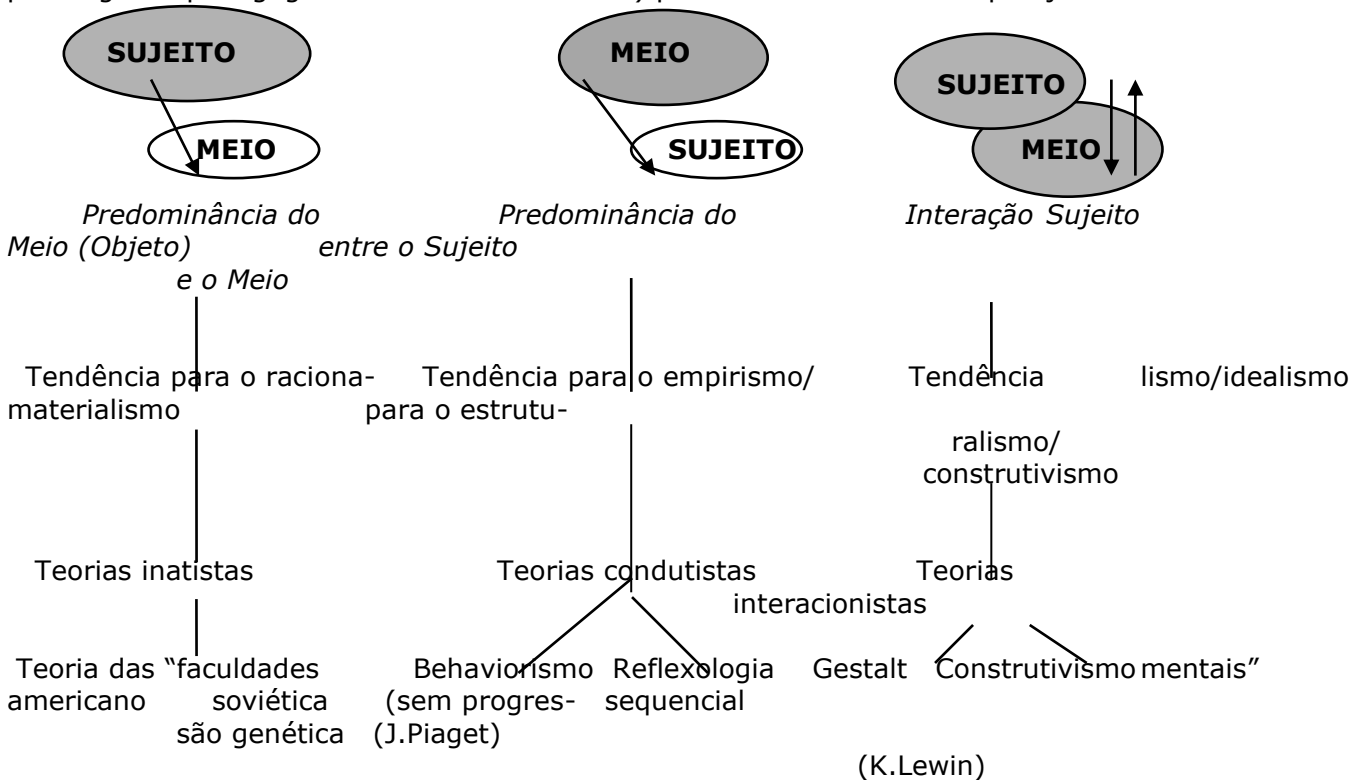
SUJEITO

MEIO

MEIO

SUJEITO

SUJEITO

MEIO

Predominância do Meio (Objeto) entre o Sujeito e o Meio

Predominância do

Interação Sujeito

Tendência para o racionamaterialismo para o estrutu-

Tendência para o empirismo/

Tendência lismo/idealismo

ralismo/ construtivismo

Teorias inatistas

Teorias condutistas

Teorias interacionistas

Teoria das "faculdades americano soviética são genética

Behaviorismo (sem progres- (J.Piaget)

Reflexologia sequencial

Gestalt

Construtivismo mentais"

(K.Lewin)